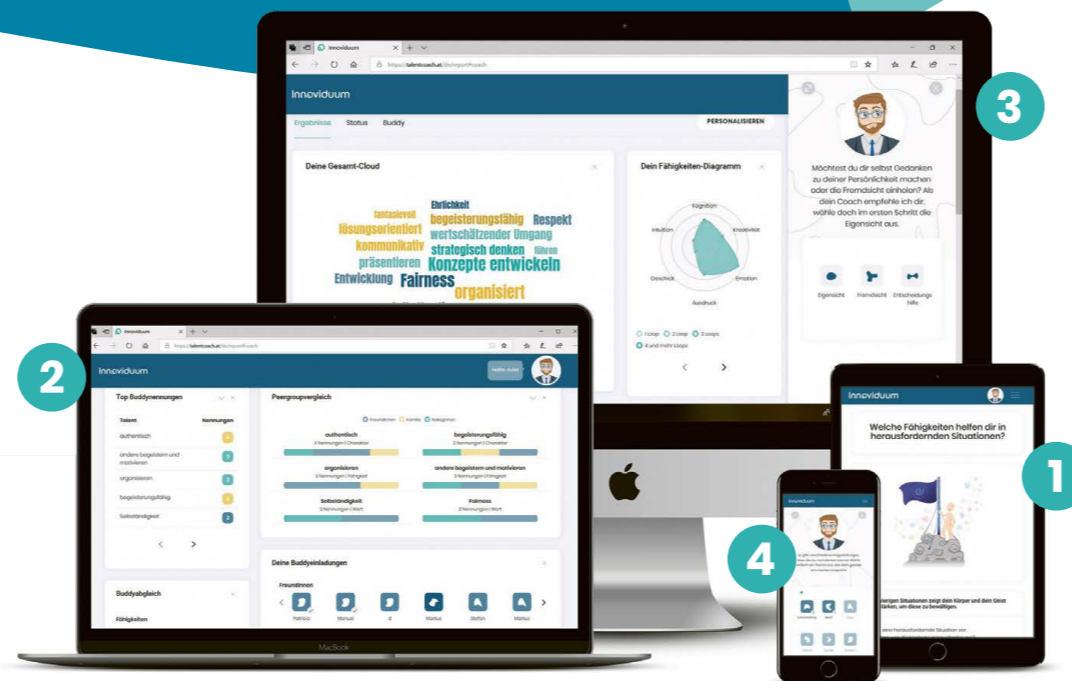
3

Innoviduum

https://talentcoach.at/

Innoviduum

Ergebnisse Status Buddy

PERSONALISIEREN

Deine Gesamt-Cloud

Ehrlichkeit
fantasievoll begeisterungsfähig Respekt
lösungsorientiert wertschätzender Umgang
kommunikativ strategisch denken führen
präsentieren Konzepte entwickeln
Entwicklung Fairness organisiert

Dein Fähigkeiten-Diagramm

Kognition
Intuition Kreativität
Geschick Emotion
Ausdruck

1 Loop 2 Loop 3 Loops
4 und mehr Loops

Möchtest du dir selbst Gedanken zu deiner Persönlichkeit machen oder die Fremdsicht einholen? Als dein Coach empfehle ich dir, wähle doch im ersten Schritt die Eigensicht aus.

Eigensicht Fremdsicht Entscheidungshilfe

2

Innoviduum

https://talentcoach.at/

Innoviduum

Top Buddynennungen

Talent Nennungen
authentisch 4
andere begeistern und motivieren 3
organisieren 3
begeisterungsfähig 4
Selbstständigkeit 2

Peergroupvergleich

authentisch
begeisterungsfähig
organisieren
andere begeistern und motivieren
Selbstständigkeit
Fairness

Deine Buddyeinladungen

FreundInnen

Patricia Manuel Markus Stefan Markus

Buddyabgleich

Fähigkeiten

MacBook

Innoviduum

Welche Fähigkeiten helfen dir in herausfordernden Situationen?

1

4

Innoviduum